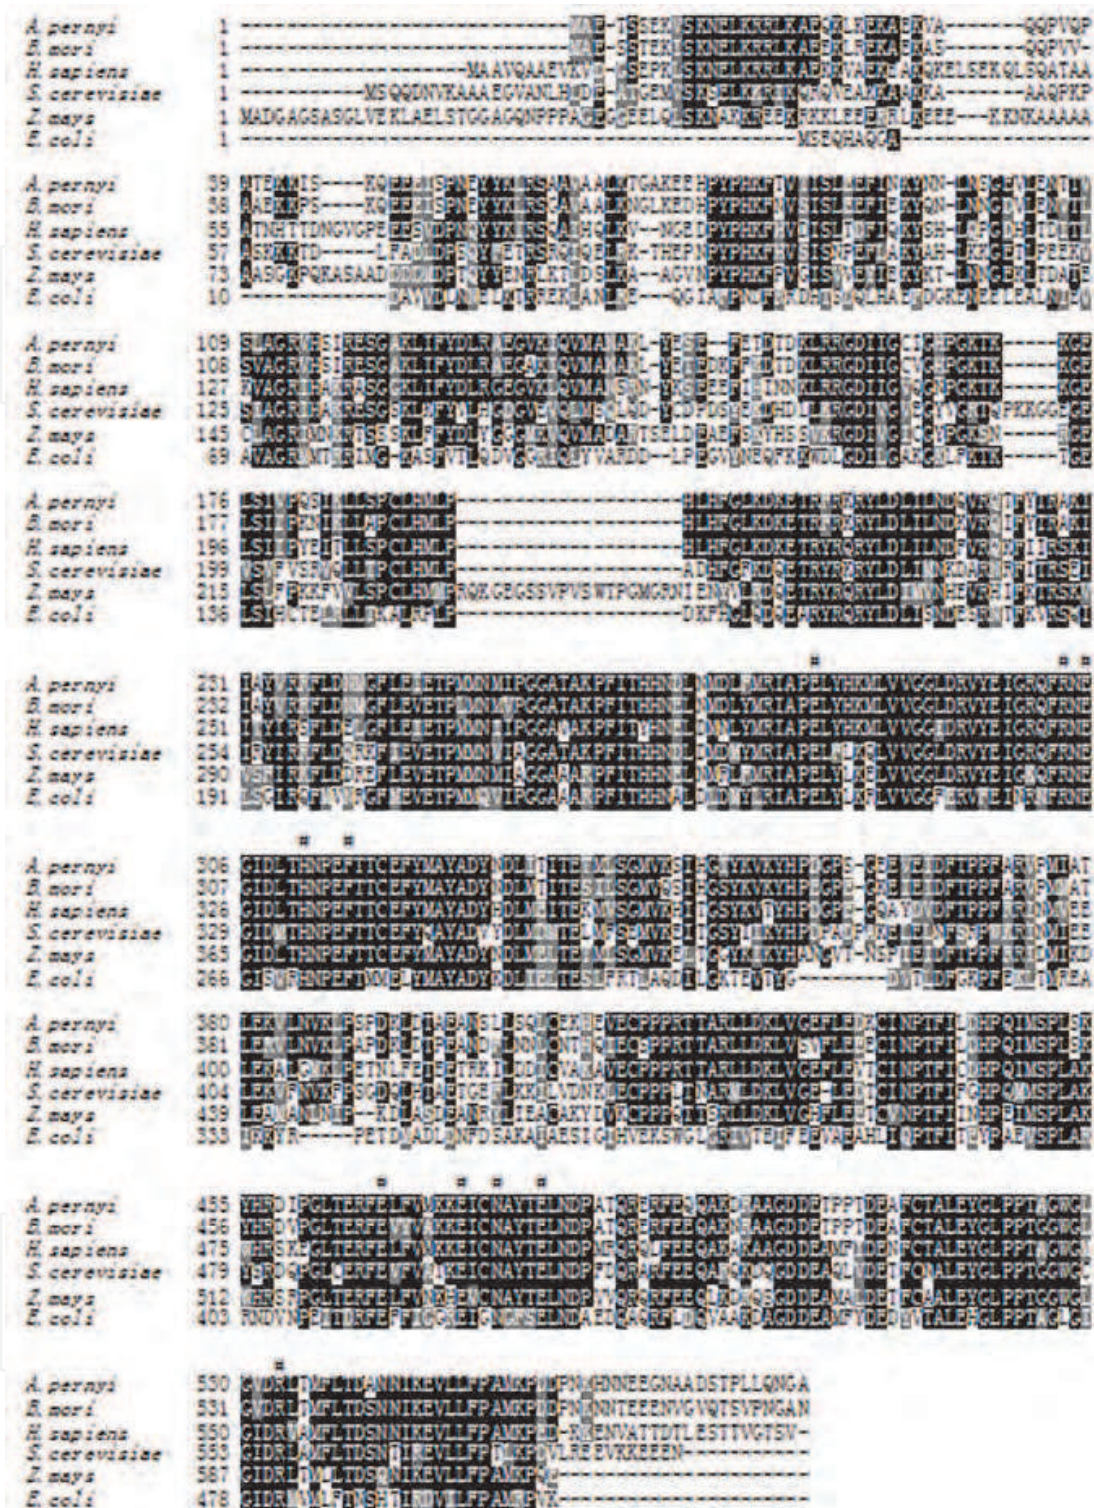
A. pernyi 1
B. mori 1
H. sapiens 1
S. cerevisiae 1
Z. mays 1
E. coli 1

A. pernyi 39
B. mori 38
H. sapiens 55
S. cerevisiae 57
Z. mays 73
E. coli 10

A. pernyi 109
B. mori 108
H. sapiens 127
S. cerevisiae 123
Z. mays 145
E. coli 69

A. pernyi 176
B. mori 177
H. sapiens 196
S. cerevisiae 199
Z. mays 213
E. coli 136

A. pernyi 231
B. mori 232
H. sapiens 251
S. cerevisiae 254
Z. mays 290
E. coli 191

A. pernyi 306
B. mori 307
H. sapiens 326
S. cerevisiae 329
Z. mays 365
E. coli 266

A. pernyi 380
B. mori 381
H. sapiens 400
S. cerevisiae 404
Z. mays 439
E. coli 333

A. pernyi 455
B. mori 456
H. sapiens 475
S. cerevisiae 479
Z. mays 512
E. coli 403

A. pernyi 530 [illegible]NNEEGNAADSTPLLQNGA
B. mori 531 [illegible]NNTEEENVGVQTSVPNGAN
H. sapiens 550 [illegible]NENVATTDTLESTTVGTSV-
S. cerevisiae 553 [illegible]VLREEVRKEEEN-
Z. mays 587 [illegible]
E. coli 478 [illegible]